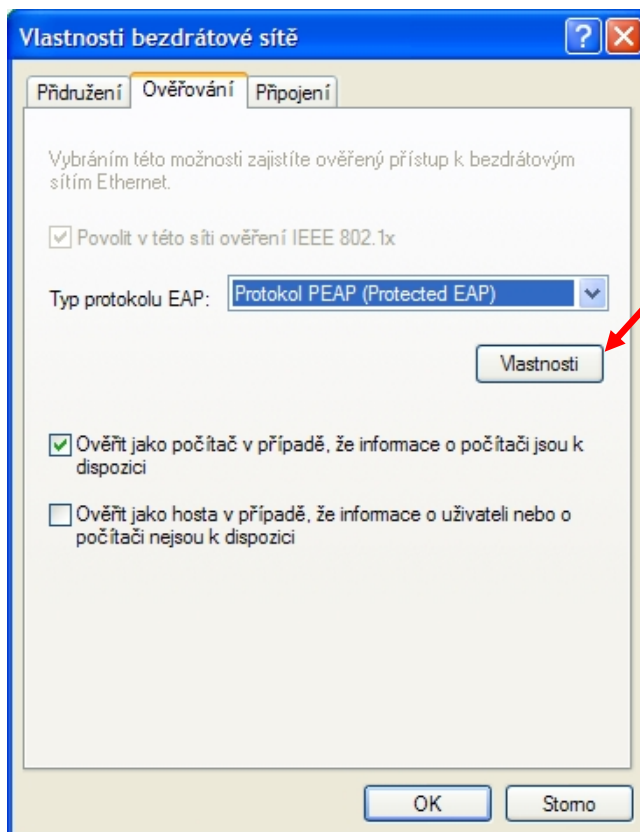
Vlastnosti bezdrátové sítě

?

Přidružení | Ověřování | Připojení

Vybráním této možnosti zajistíte ověřený přístup k bezdrátovým sítím Ethernet.

Povolit v této síti ověření IEEE 802.1x

Typ protokolu EAP: Protokol PEAP (Protected EAP)

Vlastnosti

Ověřit jako počítač v případě, že informace o počítači jsou k dispozici

Ověřit jako hosta v případě, že informace o uživateli nebo o počítači nejsou k dispozici

OK

Storno